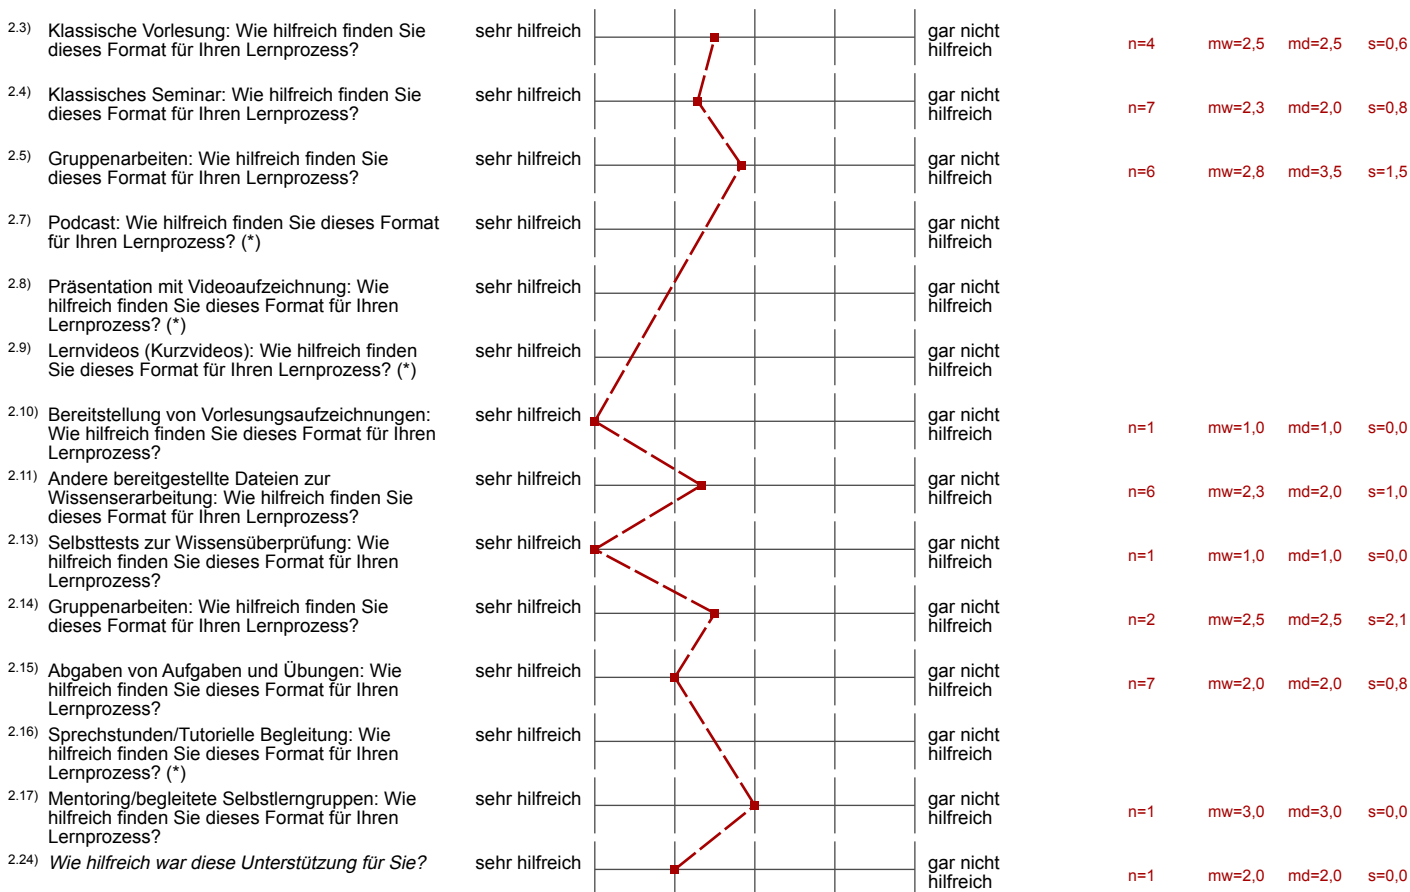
| | | | | | | | |
|---|---|---|---|---|---|---|---|
| 2.3) | Klassische Vorlesung: Wie hilfreich finden Sie dieses Format für Ihren Lernprozess? | sehr hilfreich | gar nicht hilfreich | n=4 | mw=2,5 | md=2,5 | s=0,6 |
| 2.4) | Klassisches Seminar: Wie hilfreich finden Sie dieses Format für Ihren Lernprozess? | sehr hilfreich | gar nicht hilfreich | n=7 | mw=2,3 | md=2,0 | s=0,8 |
| 2.5) | Gruppenarbeiten: Wie hilfreich finden Sie dieses Format für Ihren Lernprozess? | sehr hilfreich | gar nicht hilfreich | n=6 | mw=2,8 | md=3,5 | s=1,5 |
| 2.7) | Podcast: Wie hilfreich finden Sie dieses Format für Ihren Lernprozess? (*) | sehr hilfreich | gar nicht hilfreich | | | | |
| 2.8) | Präsentation mit Videoaufzeichnung: Wie hilfreich finden Sie dieses Format für Ihren Lernprozess? (*) | sehr hilfreich | gar nicht hilfreich | | | | |
| 2.9) | Lernvideos (Kurzvideos): Wie hilfreich finden Sie dieses Format für Ihren Lernprozess? (*) | sehr hilfreich | gar nicht hilfreich | | | | |
| 2.10) | Bereitstellung von Vorlesungsaufzeichnungen: Wie hilfreich finden Sie dieses Format für Ihren Lernprozess? | sehr hilfreich | gar nicht hilfreich | n=1 | mw=1,0 | md=1,0 | s=0,0 |
| 2.11) | Andere bereitgestellte Dateien zur Wissenserarbeitung: Wie hilfreich finden Sie dieses Format für Ihren Lernprozess? | sehr hilfreich | gar nicht hilfreich | n=6 | mw=2,3 | md=2,0 | s=1,0 |
| 2.13) | Selbsttests zur Wissensüberprüfung: Wie hilfreich finden Sie dieses Format für Ihren Lernprozess? | sehr hilfreich | gar nicht hilfreich | n=1 | mw=1,0 | md=1,0 | s=0,0 |
| 2.14) | Gruppenarbeiten: Wie hilfreich finden Sie dieses Format für Ihren Lernprozess? | sehr hilfreich | gar nicht hilfreich | n=2 | mw=2,5 | md=2,5 | s=2,1 |
| 2.15) | Abgaben von Aufgaben und Übungen: Wie hilfreich finden Sie dieses Format für Ihren Lernprozess? | sehr hilfreich | gar nicht hilfreich | n=7 | mw=2,0 | md=2,0 | s=0,8 |
| 2.16) | Sprechstunden/Tutorielle Begleitung: Wie hilfreich finden Sie dieses Format für Ihren Lernprozess? (*) | sehr hilfreich | gar nicht hilfreich | | | | |
| 2.17) | Mentoring/begleitete Selbstlerngruppen: Wie hilfreich finden Sie dieses Format für Ihren Lernprozess? | sehr hilfreich | gar nicht hilfreich | n=1 | mw=3,0 | md=3,0 | s=0,0 |
| 2.24) | Wie hilfreich war diese Unterstützung für Sie? | sehr hilfreich | gar nicht hilfreich | n=1 | mw=2,0 | md=2,0 | s=0,0 |